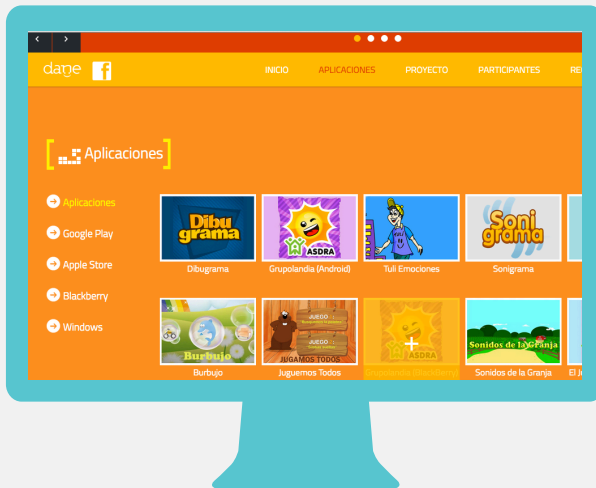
<

>

daze

f

INICIO

APLICACIONES

PROYECTO

PARTICIPANTES

RE

Aplicaciones

Aplicaciones

Google Play

Apple Store

Blackberry

Windows

Dibu grama

Dibugrama

ASDRA

Grupolandia (Android)

Tuli Emociones

Soni grama

Sonigrama

Burbujo

Burbujo

JUEGO

JUEGO

JUGAMOS TODOS

Juguemos Todos

ASDRA

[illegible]

Sonidos de la Granja

Sonidos de la Granja

El J